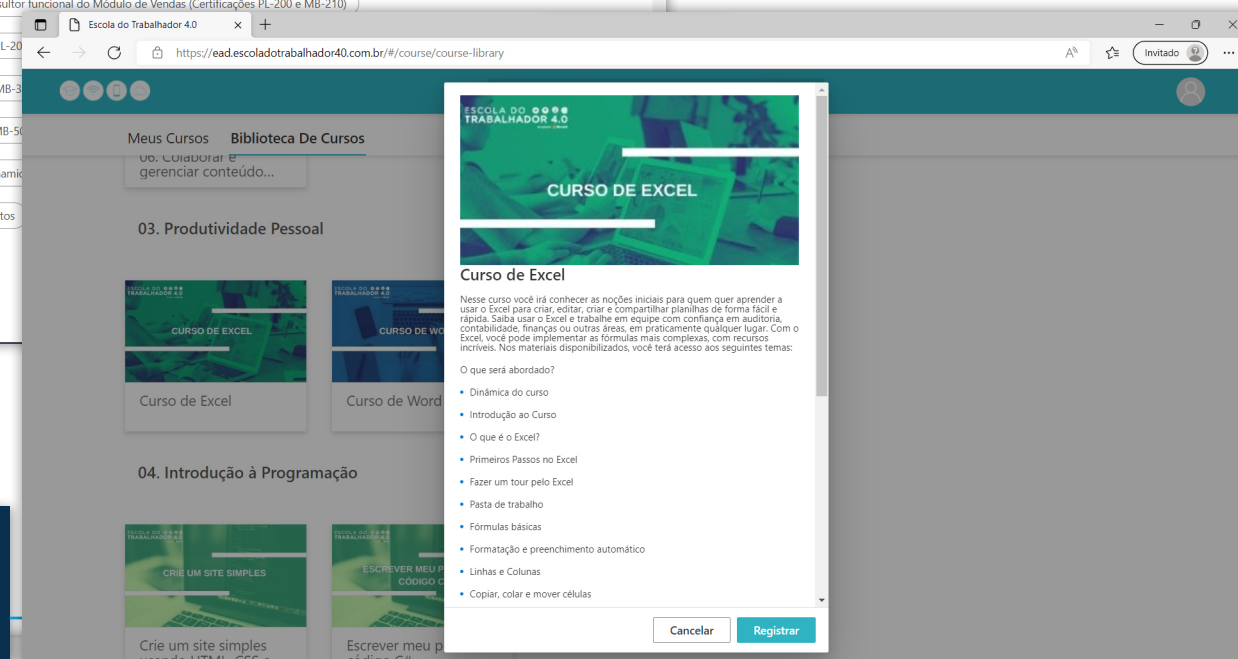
sultor funcional do Módulo de Vendas (Certificações PL-200 e MB-210)

L-20
MB-3
MB-50
amic
tos

Escola do Trabalhador 4.0
https://ead.escoladotrabalhador40.com.br/#/course/course-library
Invitado

Meus Cursos
Biblioteca De Cursos

06. Colaborar e gerenciar conteúdo...

03. Produtividade Pessoal

ESCOLA DO TRABALHADOR 4.0
CURSO DE EXCEL
Curso de Excel

ESCOLA DO TRABALHADOR 4.0
CURSO DE WO
Curso de Word

04. Introdução à Programação

ESCOLA DO TRABALHADOR 4.0
CRIE UM SITE SIMPLES
Crie um site simples

ESCOLA DO TRABALHADOR 4.0
ESCREVER MEU P CÓDIGO C
Escrever meu p

ESCOLA DO TRABALHADOR 4.0
CURSO DE EXCEL

Curso de Excel

Nesse curso você irá conhecer as noções iniciais para quem quer aprender a usar o Excel para criar, editar, criar e compartilhar planilhas de forma fácil e rápida. Saiba usar o Excel e trabalhe em equipe com confiança em auditoria, contabilidade, finanças ou outras áreas, em praticamente qualquer lugar. Com o Excel, você pode implementar as fórmulas mais complexas, com recursos incríveis. Nos materiais disponibilizados, você terá acesso aos seguintes temas:

O que será abordado?

• Dinâmica do curso
• Introdução ao Curso
• O que é o Excel?
• Primeiros Passos no Excel
• Fazer um tour pelo Excel
• Pasta de trabalho
• Fórmulas básicas
• Formatação e preenchimento automático
• Linhas e Colunas
• Copiar, colar e mover células

Cancelar
Registrar